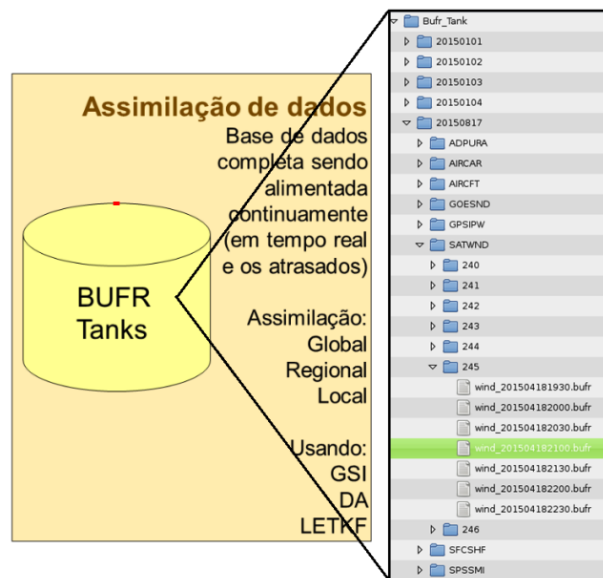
Assimilação de dados

Base de dados completa sendo alimentada continuamente (em tempo real e os atrasados)

BUFR Tanks

Assimilação:
Global
Regional
Local

Usando:
GSI
DA
LETKF

Bufr_Tank
20150101
20150102
20150103
20150104
20150817
ADPUPA
AIRCAR
AIRCFT
GOESND
GPSIPW
SATWND
240
241
242
243
244
245
wind_201504181930.bufr
wind_201504182000.bufr
wind_201504182030.bufr
wind_201504182100.bufr
wind_201504182130.bufr
wind_201504182200.bufr
wind_201504182230.bufr
246
SFCSHF
SPSSMI